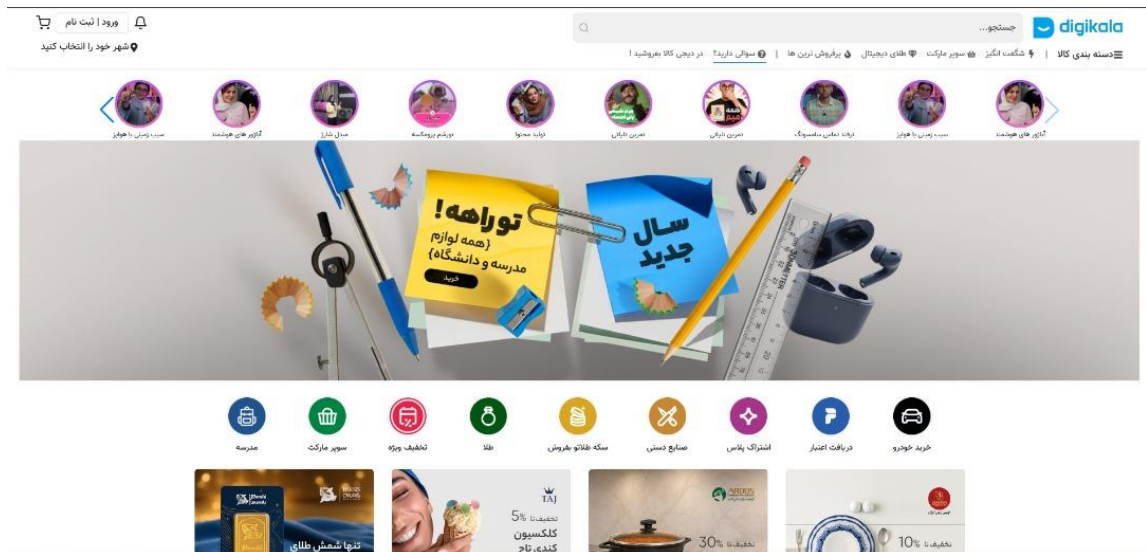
digikala جستجو...

ورود | ثبت نام

شهر خود را انتخاب کنید

دسته بندی کالا | شگفت انگیز | سوپر مارکت | طلای دیجیتال | پرفروش ترین ها | سوالی دارید؟ | در دیجی کالا بفروشید!

آداپتور های هوشمند | سیب زمینی با هوایز | ترنت تماس سامسونگ | تمرین دلیال | تمرین دلیال | دوباد محتوا | دوربین پروسکسه | مدل شارژ | آداپتور های هوشمند | سیب زمینی با هوایز

توراهه!
(همه لوازم مدرسه و دانشگاه)
خرید

سال جدید

خرید خودرو | دریافت اعتبار | اشتراک پلاس | صنایع دستی | سکه طلاتو بفروش | طلا | تخفیف ویژه | سوپر مارکت | مدرسه

تخفیف تا 10%

تخفیف تا 30%

TAJ
تخفیف تا 5%
کلکسیون
کندی تاج

تنها شمش طلای